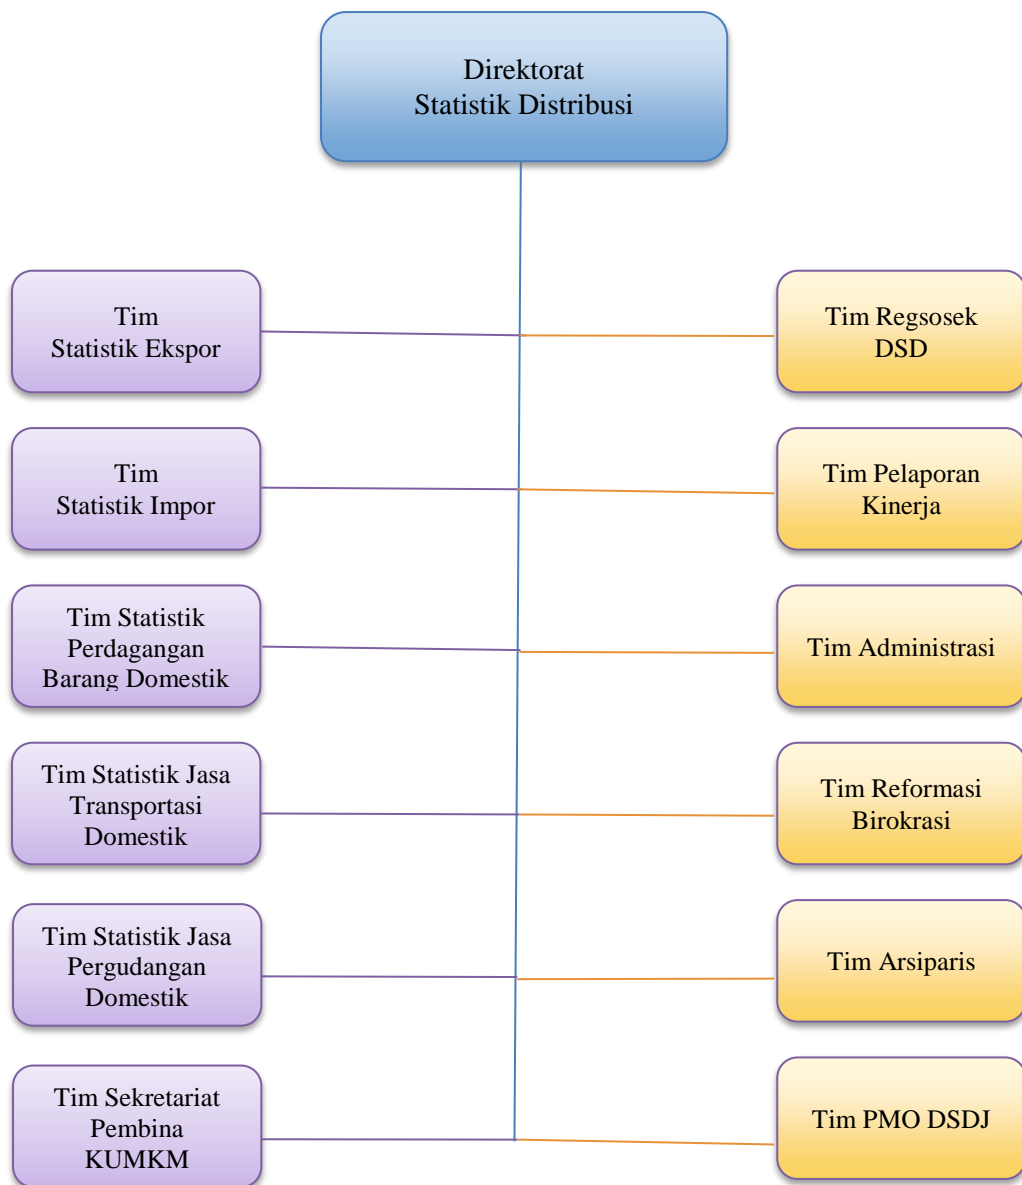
Direktorat
Statistik Distribusi

Tim
Statistik Ekspor

Tim Regsosek
DSD

Tim
Statistik Impor

Tim Pelaporan
Kinerja

Tim Statistik
Perdagangan
Barang Domestik

Tim Administrasi

Tim Statistik Jasa
Transportasi
Domestik

Tim Reformasi
Birokrasi

Tim Statistik Jasa
Pergudangan
Domestik

Tim Arsiparis

Tim Sekretariat
Pembina
KUMKM

Tim PMO DSDJ